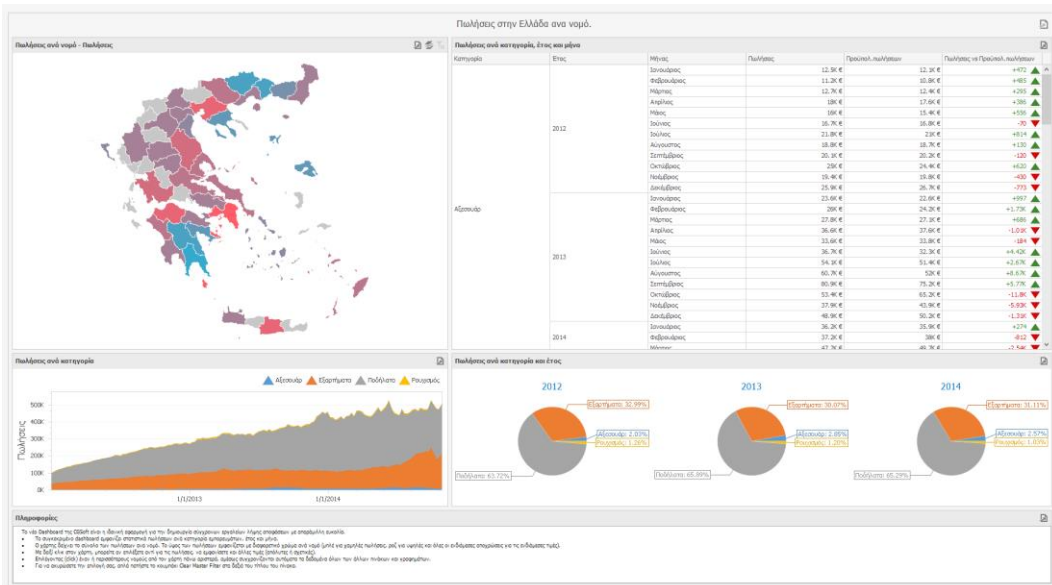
Πωλήσεις στην Ελλάδα ανα νομό.

Πωλήσεις ανά νομό - Πωλήσεις

Πωλήσεις ανά κατηγορία, έτος και μήνα

| Κατηγορία | Ετος | Μήνας | Πωλήσεις | Προϋπολ. πωλήσεων | Πωλήσεις vs Προϋπολ. πωλήσεων |
|---|---|---|---|---|---|
| Αξεσουάρ | 2012 | Ιανουάριος | 12.5K € | 12.1K € | +472 |
| | | Φεβρουάριος | 11.2K € | 10.8K € | +485 |
| | | Μάρτιος | 12.7K € | 12.4K € | +295 |
| | | Απρίλιος | 18K € | 17.6K € | +386 |
| | | Μάιος | 16K € | 15.4K € | +550 |
| | | Ιούνιος | 16.7K € | 16.8K € | -70 |
| | | Ιούλιος | 21.8K € | 21K € | +814 |
| | | Αύγουστος | 18.8K € | 18.7K € | +130 |
| | | Σεπτέμβριος | 20.1K € | 20.2K € | -120 |
| | | Οκτώβριος | 25K € | 24.4K € | +620 |
| | | Νοέμβριος | 19.4K € | 19.8K € | -400 |
| | | Δεκέμβριος | 25.9K € | 26.7K € | -773 |
| | 2013 | Ιανουάριος | 23.6K € | 22.6K € | +997 |
| | | Φεβρουάριος | 26K € | 24.2K € | +1.73K |
| | | Μάρτιος | 27.8K € | 27.1K € | +686 |
| | | Απρίλιος | 36.6K € | 37.6K € | -1.03K |
| | | Μάιος | 33.6K € | 33.8K € | -184 |
| | | Ιούνιος | 36.7K € | 32.3K € | +4.42K |
| | | Ιούλιος | 54.1K € | 51.4K € | +2.67K |
| | | Αύγουστος | 60.7K € | 52K € | +8.67K |
| | | Σεπτέμβριος | 80.9K € | 75.2K € | +5.77K |
| | | Οκτώβριος | 53.4K € | 65.2K € | -11.8K |
| | | Νοέμβριος | 37.9K € | 43.8K € | -5.93K |
| | | Δεκέμβριος | 48.9K € | 50.2K € | -1.33K |
| | 2014 | Ιανουάριος | 36.2K € | 35.9K € | +274 |
| | | Φεβρουάριος | 37.2K € | 38K € | -812 |
| | | Μάρτιος | 47.7K € | 49.7K € | -2.5K |

Πωλήσεις ανά κατηγορία

Αξεσουάρ Εξαρτήματα Ποδήλατα Ρουχισμός

500K 400K 300K 200K 100K 0K

Πωλήσεις

1/1/2013 1/1/2014

Πωλήσεις ανά κατηγορία και έτος

2012
Εξαρτήματα: 32.99%
Αξεσουάρ: 2.03%
Ρουχισμός: 1.26%
Ποδήλατα: 63.72%

2013
Εξαρτήματα: 30.07%
Αξεσουάρ: 2.85%
Ρουχισμός: 1.20%
Ποδήλατα: 65.89%

2014
Εξαρτήματα: 31.11%
Αξεσουάρ: 2.57%
Ρουχισμός: 1.03%
Ποδήλατα: 65.29%

Πληροφορίες

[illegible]